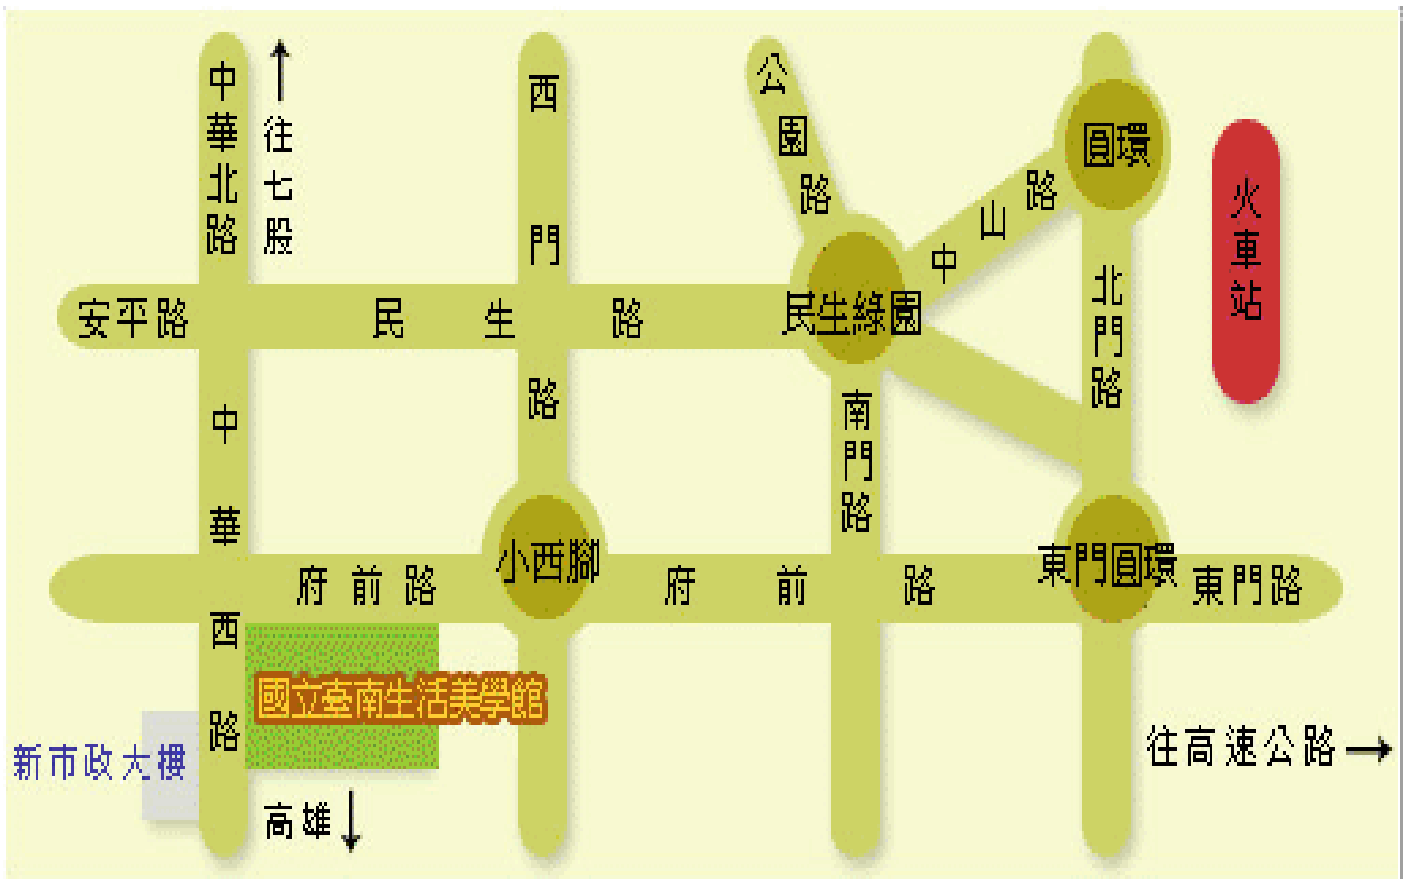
中華北路

↑往七股

西門路

公園路

圓環

火車站

中山路

安平路

民生路

民生綠園

北門路

南門路

中華西路

府前路

小西腳

府前路

東門圓環

東門路

國立臺南生活美學館

新市政大樓

往高速公路→

高雄↓